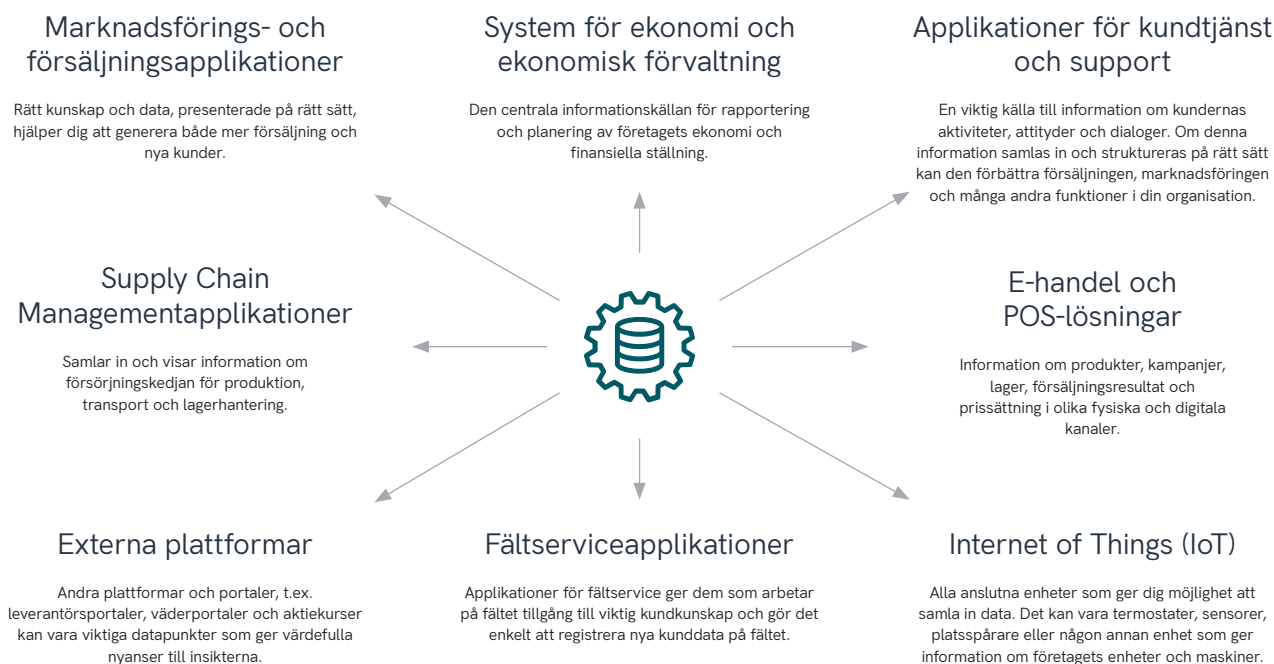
Marknadsförings- och försäljningsapplikationer

Rätt kunskap och data, presenterade på rätt sätt, hjälper dig att generera både mer försäljning och nya kunder.

System för ekonomi och ekonomisk förvaltning

Den centrala informationskällan för rapportering och planering av företagets ekonomi och finansiella ställning.

Applikationer för kundtjänst och support

En viktig källa till information om kundernas aktiviteter, attityder och dialoger. Om denna information samlas in och struktureras på rätt sätt kan den förbättra försäljningen, marknadsföringen och många andra funktioner i din organisation.

Supply Chain Managementapplikationer

Samlar in och visar information om försörjningskedjan för produktion, transport och lagerhantering.

E-handel och POS-lösningar

Information om produkter, kampanjer, lager, försäljningsresultat och prissättning i olika fysiska och digitala kanaler.

Externa plattformar

Andra plattformar och portaler, t.ex. leverantörsportaler, väderportaler och aktiekurser kan vara viktiga datapunkter som ger värdefulla nyanser till insikterna.

Fältserviceapplikationer

Applikationer för fältservice ger dem som arbetar på fältet tillgång till viktig kundkunskap och gör det enkelt att registrera nya kunddata på fältet.

Internet of Things (IoT)

Alla anslutna enheter som ger dig möjlighet att samla in data. Det kan vara termostater, sensorer, platsspårare eller någon annan enhet som ger information om företagets enheter och maskiner.